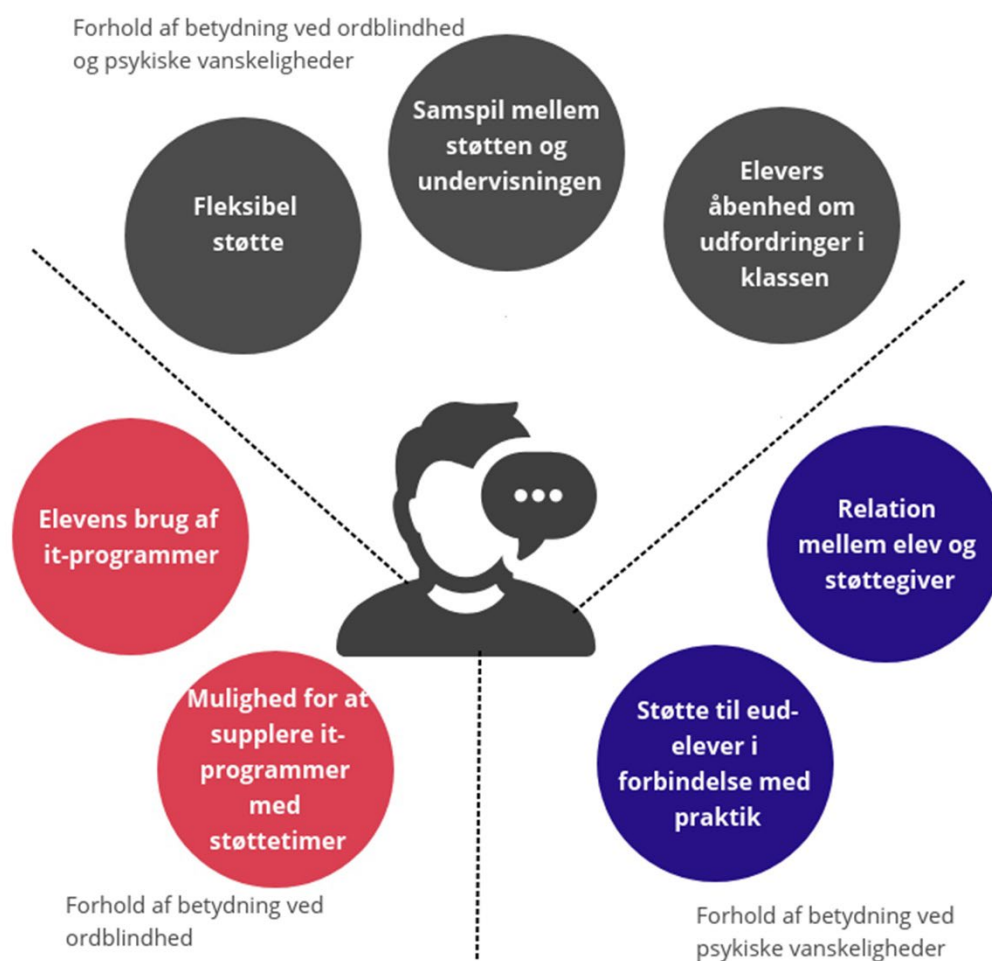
Forhold af betydning ved ordblindhed og psykiske vanskeligheder

Fleksibel støtte

Samspil mellem støtten og undervisningen

Elevers åbenhed om udfordringer i klassen

Elevens brug af it-programmer

Mulighed for at supplere it-programmer med støttetimer

Relation mellem elev og støttegiver

Støtte til eud-elever i forbindelse med praktik

Forhold af betydning ved ordblindhed

Forhold af betydning ved psykiske vanskeligheder